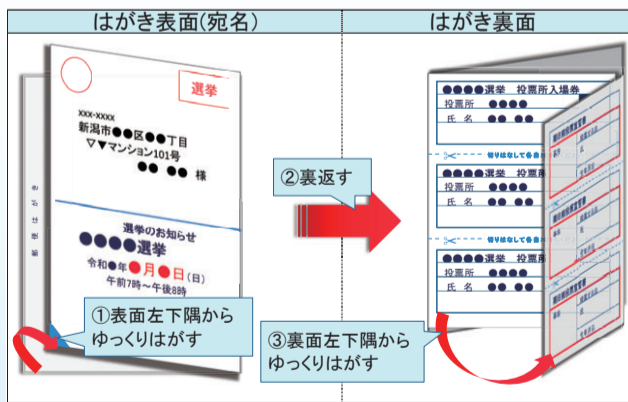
はがき表面(宛名)

はがき裏面

選挙

xxx-xxxx
新潟市●●区●●丁目
▽▼マンション101号
●● ●● 様

選挙のお知らせ
●●●●選挙
令和●年●月●日(日)
午前7時～午後8時

①表面左下隅から
ゆっくりはがす

②裏返す

●●●●選挙　投票所入場券
投票所　●●●●
氏　名　●● ●●

●●●●選挙　投票所
投票所　●●●●
氏　名　●● ●●

●●●●選挙　投票所
投票所　●●●●
氏　名　●● ●●

③裏面左下隅から
ゆっくりはがす